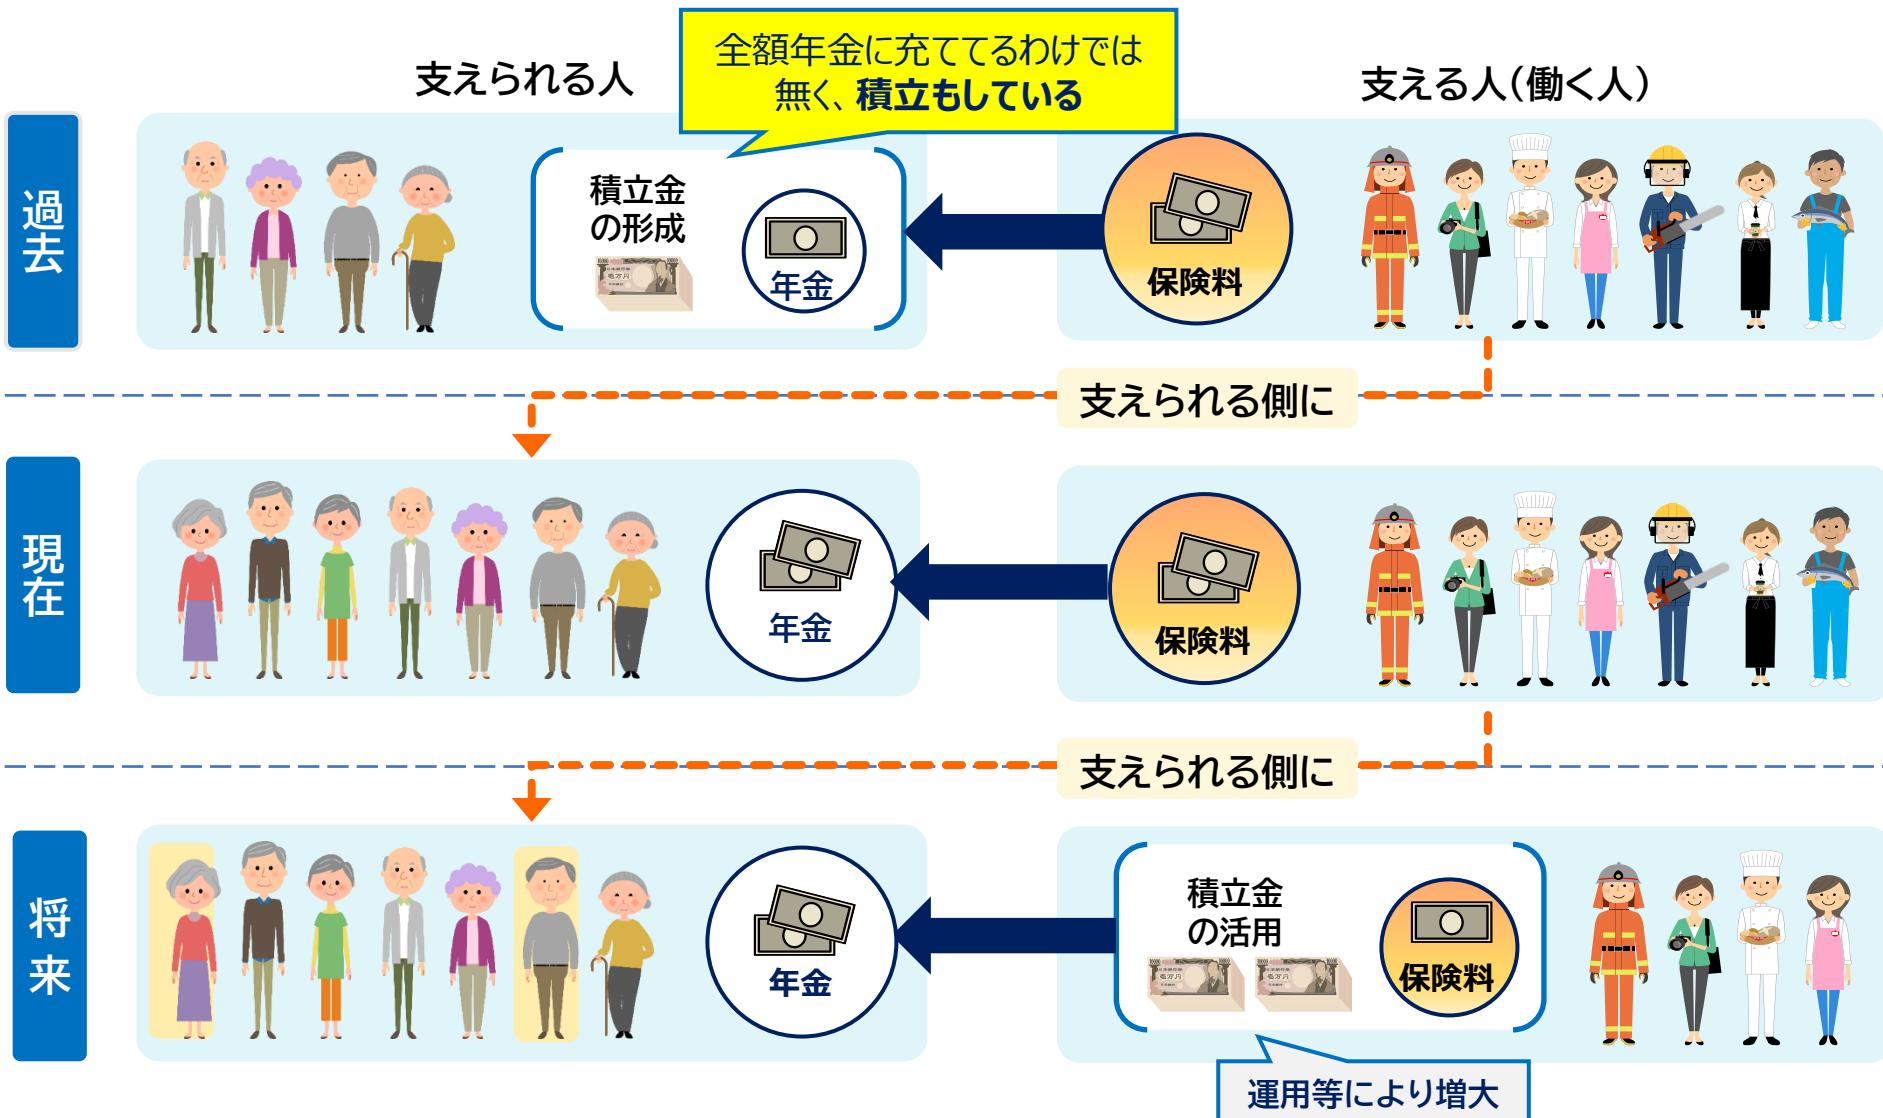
支えられる人

全額年金に充ててるわけでは無く、積立もしている

支える人（働く人）

過去

積立金の形成

年金

保険料

支えられる側に

現在

年金

保険料

支えられる側に

将来

年金

積立金の活用

保険料

運用等により増大